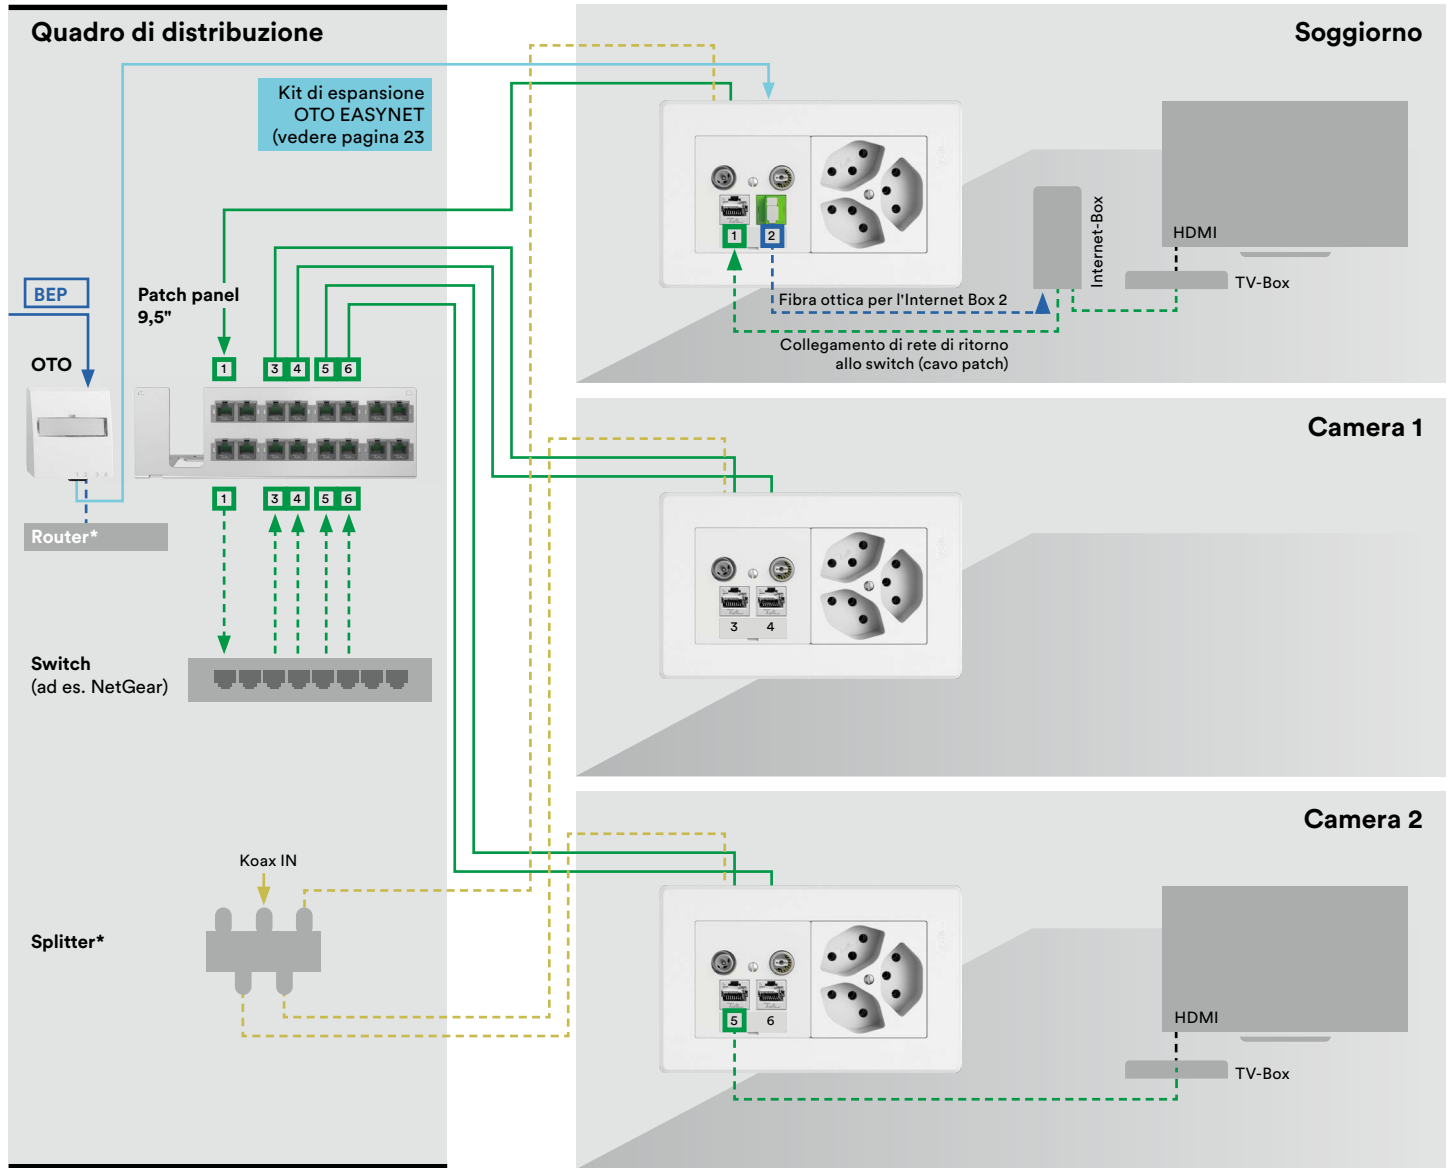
Quadro di distribuzione

Kit di espansione OTO EASYNET (vedere pagina 23

BEP

OTO

Patch panel 9,5"

1 3 4 5 6

1 3 4 5 6

Router*

Switch (ad es. NetGear)

Koax IN

Splitter*

Soggiorno

1 2

Fibra ottica per l'Internet Box 2

Collegamento di rete di ritorno allo switch (cavo patch)

Internet-Box

HDMI

TV-Box

Camera 1

3 4

Camera 2

5 6

HDMI

TV-Box